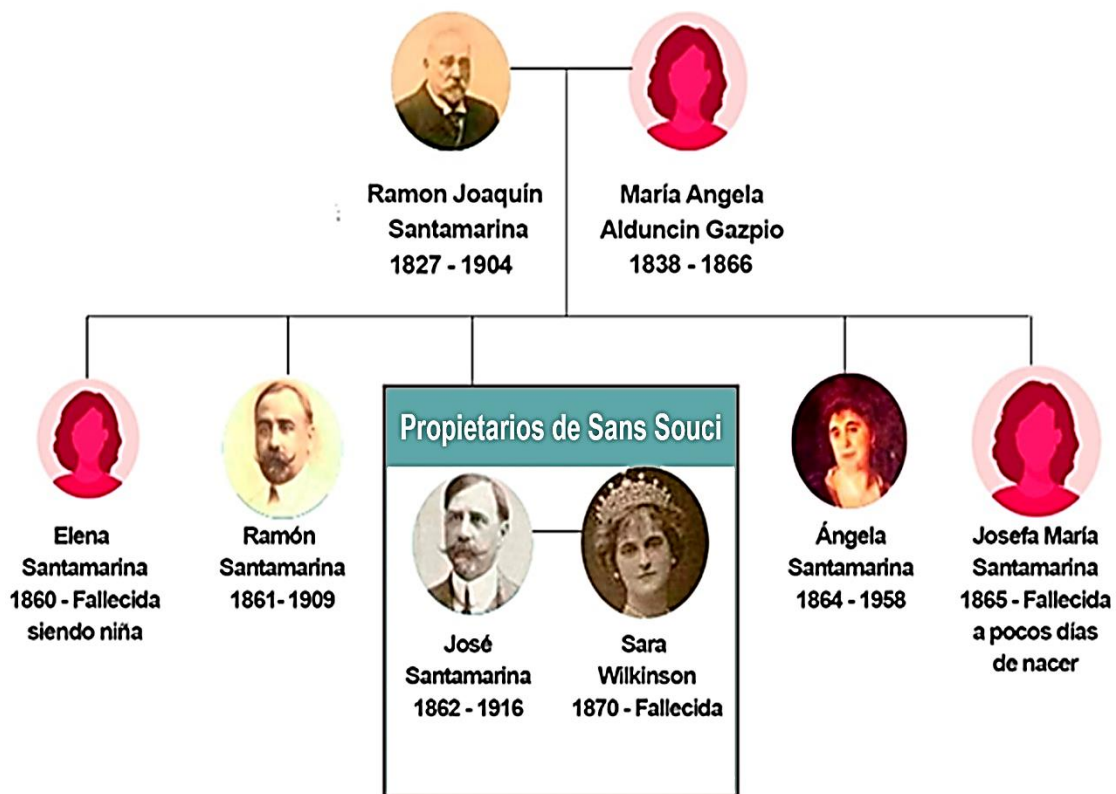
Ramon Joaquín Santamarina
1827 - 1904

María Angela Alduncin Gazpio
1838 - 1866

Elena Santamarina
1860 - Fallecida siendo niña

Ramón Santamarina
1861 - 1909

Propietarios de Sans Souci

José Santamarina
1862 - 1916

Sara Wilkinson
1870 - Fallecida

Ángela Santamarina
1864 - 1958

Josefa María Santamarina
1865 - Fallecida a pocos días de nacer